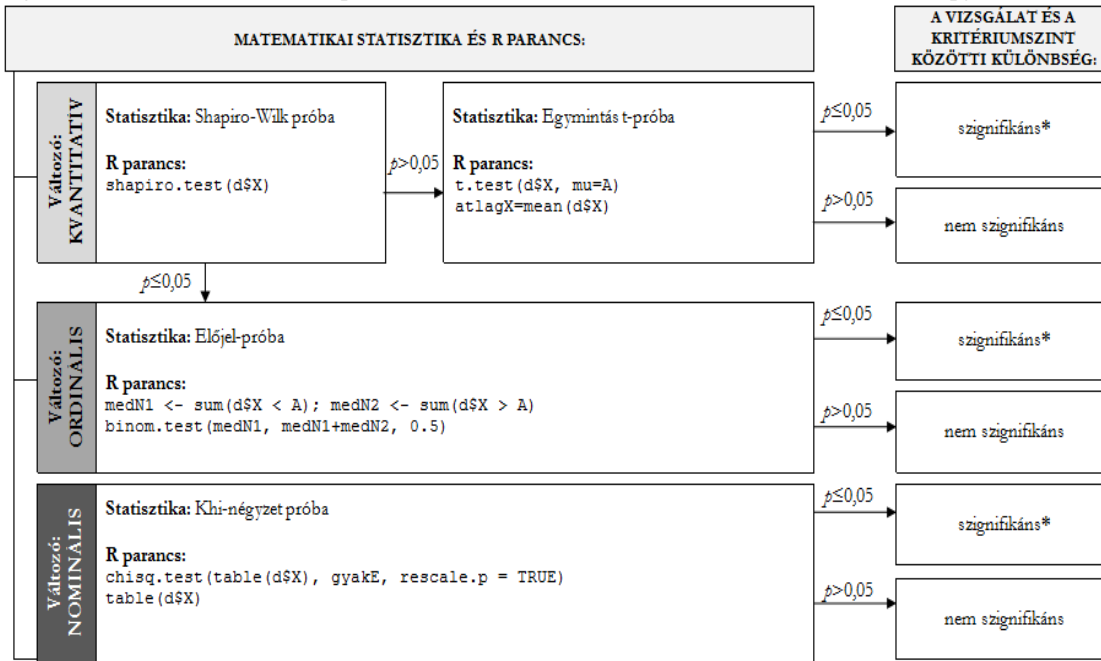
MATEMATIKAI STATISZTIKA ÉS R PARANCS:

A VIZSGÁLAT ÉS A KRITÉRIUMSZINT KÖZÖTTI KÜLÖNBSÉG:

Változó: KVANTITATÍV

Statisztika: Shapiro-Wilk próba

R parancs:
shapiro.test(d$X)

$p$>0,05

Statisztika: Egymintás t-próba

R parancs:
t.test(d$X, mu=A)
atlagX=mean(d$X)

$p$≤0,05

szignifikáns*

$p$>0,05

nem szignifikáns

$p$≤0,05

Változó: ORDINÁLIS

Statisztika: Előjel-próba

R parancs:
medN1 <- sum(d$X < A); medN2 <- sum(d$X > A)
binom.test(medN1, medN1+medN2, 0.5)

$p$≤0,05

szignifikáns*

$p$>0,05

nem szignifikáns

Változó: NOMINÁLIS

Statisztika: Khi-négyzet próba

R parancs:
chisq.test(table(d$X), gyakE, rescale.p = TRUE)
table(d$X)

$p$≤0,05

szignifikáns*

$p$>0,05

nem szignifikáns